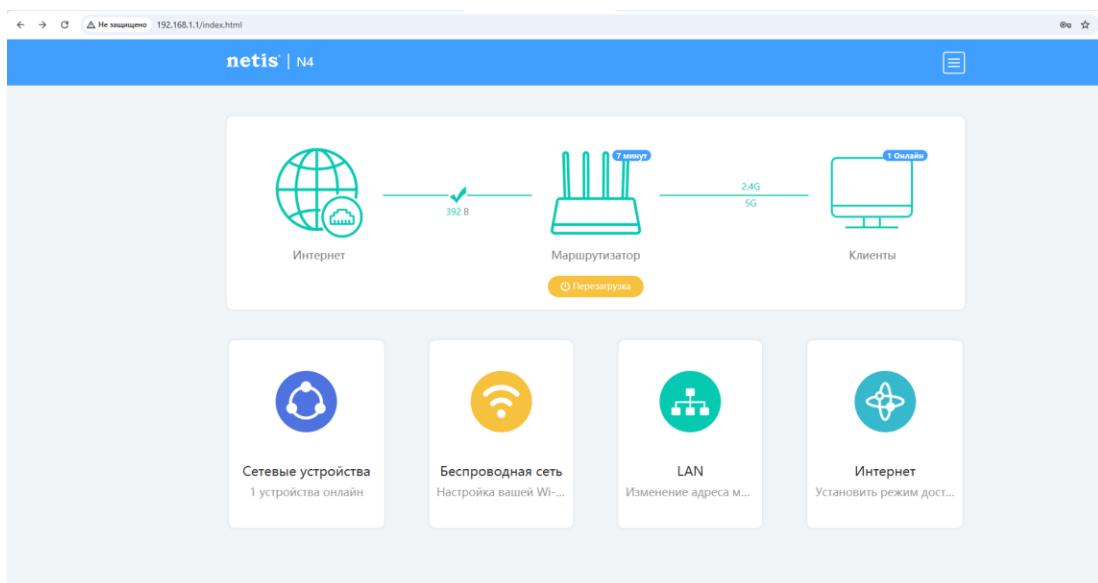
Не защищено 192.168.1.1/index.html

netis | N4

Интернет

392 8

7 минут

Маршрутизатор

Перезагрузка

2.4G

5G

1 Онлайн

Клиенты

Сетевые устройства
1 устройства онлайн

Беспроводная сеть
Настройка вашей Wi-...

LAN
Изменение адреса м...

Интернет
Установить режим дост...